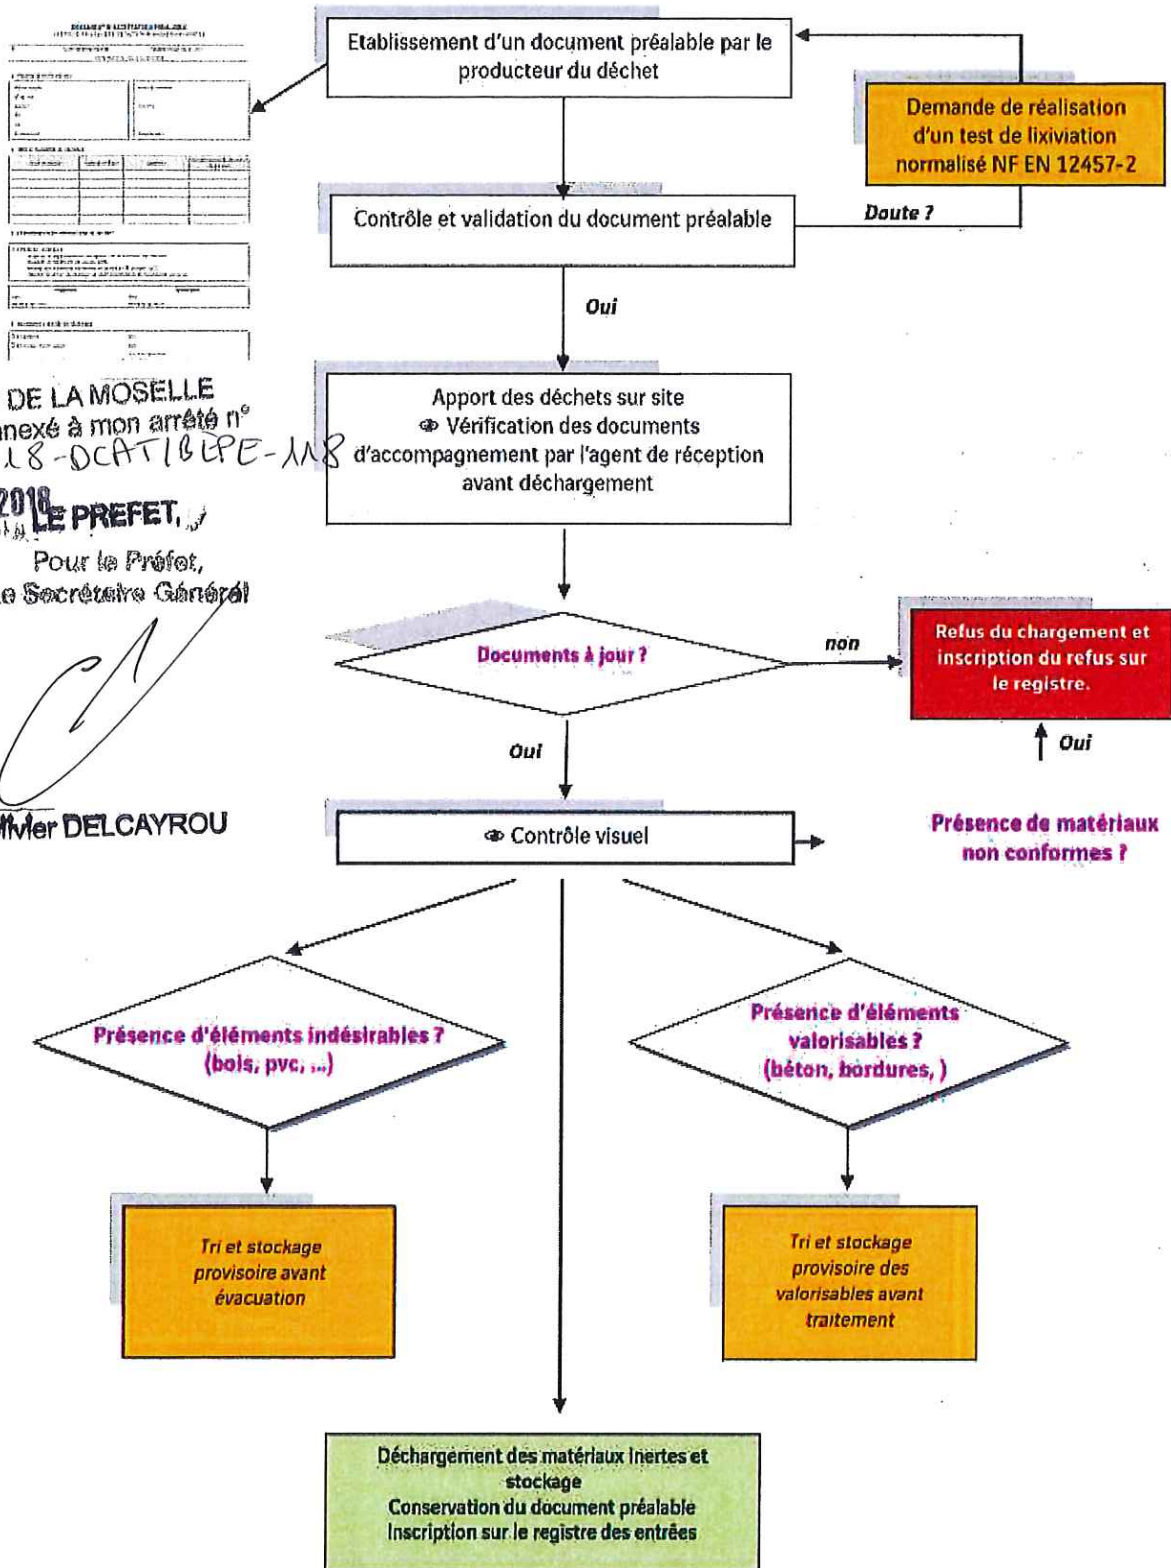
Etablissement d'un document préalable par le producteur du déchet

Demande de réalisation d'un test de lixiviation normalisé NF EN 12457-2

Doute ?

Contrôle et validation du document préalable

Oui

Apport des déchets sur site
Vérification des documents d'accompagnement par l'agent de réception avant déchargement

DE LA MOSELLE
nexé à mon arrêté n°
18-DCAT/BEPE-118
2018 LE PREFET,
Pour le Préfet,
e Secrétaire Général
livier DELCAYROU

Documents à jour ?

non

Refus du chargement et inscription du refus sur le registre.

Oui

Oui

Contrôle visuel

Présence de matériaux non conformes ?

Présence d'éléments indésirables ? (bois, pvc, ...)

Présence d'éléments valorisables ? (béton, bordures, )

Tri et stockage provisoire avant évacuation

Tri et stockage provisoire des valorisables avant traitement

Déchargement des matériaux inertes et stockage
Conservation du document préalable
Inscription sur le registre des entrées